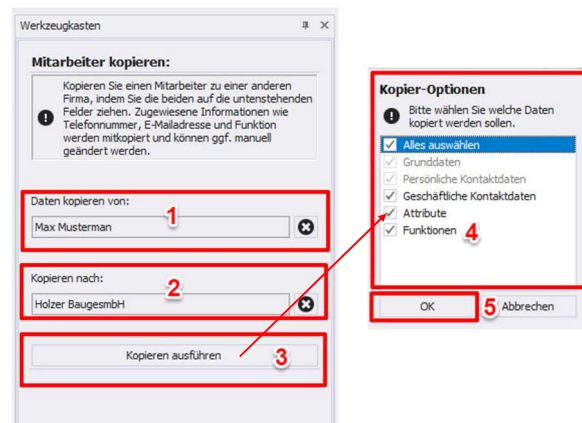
Werkzeugkasten

Mitarbeiter kopieren:

Kopieren Sie einen Mitarbeiter zu einer anderen Firma, indem Sie die beiden auf die untenstehenden Felder ziehen. Zugewiesene Informationen wie Telefonnummer, E-Mailadresse und Funktion werden mitkopiert und können ggf. manuell geändert werden.

Daten kopieren von:

1

Max Musterman

Kopieren nach:

2

Holzer BaugesmbH

Kopieren ausführen

3

Kopier-Optionen

Bitte wählen Sie welche Daten kopiert werden sollen.

Alles auswählen
Grunddaten
Persönliche Kontaktdaten
Geschäftliche Kontaktdaten
Attribute
Funktionen

4

OK

5

Abbrechen